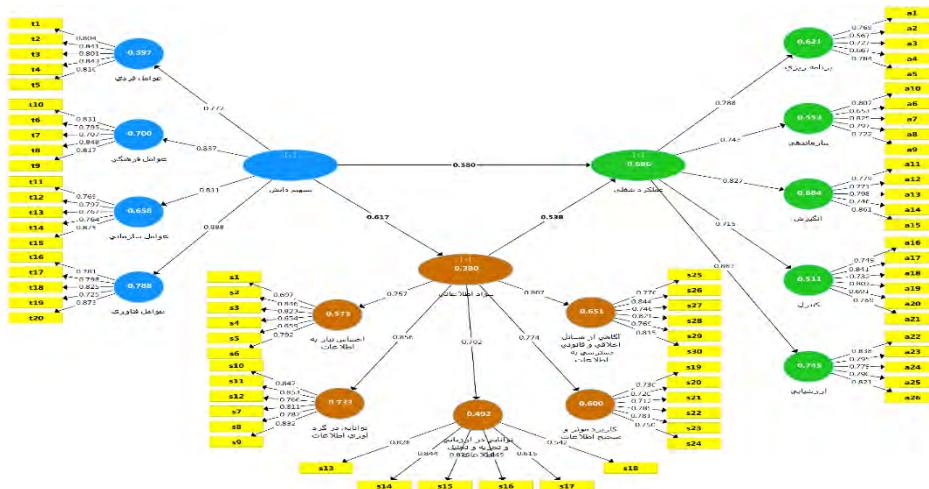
t1
t2
t3
t4
t5
0.804
0.841
0.801
0.842
0.810
0.597
عوامل فردی
t10
t6
t7
t8
t9
0.831
0.795
0.792
0.848
0.817
0.700
عوامل فرهنگی
t11
t12
t13
t14
t15
0.769
0.797
0.767
0.764
0.879
0.658
عوامل سازمانی
t16
t17
t18
t19
t20
0.781
0.798
0.821
0.725
0.873
0.788
عوامل فناوری
0.772
0.837
0.811
0.888
سهیم دانش
0.380
0.617
0.538
0.380
سواد اطلاعاتی
0.757
0.856
0.702
0.774
0.807
s1
s2
s3
s4
s5
s6
0.697
0.836
0.822
0.654
0.855
0.792
0.573
احساس نیاز به اطلاعات
s10
s11
s12
s7
s8
s9
0.847
0.853
0.764
0.811
0.782
0.832
0.733
توانایی در گرد آوری اطلاعات
0.492
توانایی در ارزیابی و تجزیه و تحلیل
0.828
0.844
0.830
0.845
0.615
0.542
s13
s14
s15
s16
s17
s18
s25
s26
s27
s28
s29
s30
0.770
0.844
0.746
0.821
0.789
0.815
0.651
آگاهی از مسائل اخلاقی و قانونی دسترسی به اطلاعات
s19
s20
s21
s22
s23
s24
0.730
0.720
0.712
0.788
0.823
0.750
0.600
کاربرد موثر و صحیح اطلاعات
0.686
عملکرد شغلی
0.788
0.742
0.827
0.715
0.887
a1
a2
a3
a4
a5
0.769
0.567
0.727
0.667
0.786
0.621
برنامه ریزی
a10
a6
a7
a8
a9
0.807
0.653
0.825
0.797
0.722
0.553
سازماندهی
a11
a12
a13
a14
a15
0.776
0.773
0.798
0.746
0.861
0.684
انگیزش
a16
a17
a18
a19
a20
a21
0.749
0.843
0.732
0.803
0.809
0.769
0.511
کنترل
a22
a23
a24
a25
a26
0.830
0.797
0.776
0.798
0.821
0.715
ارزشیابی